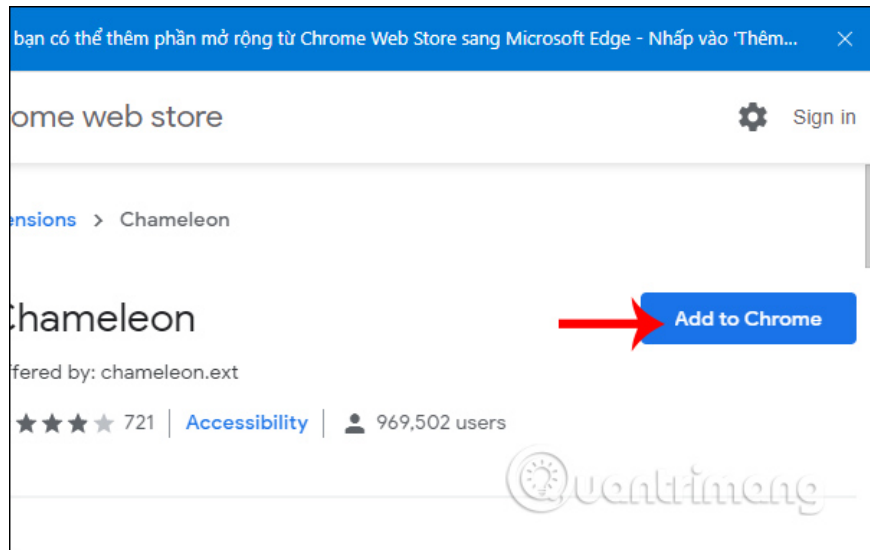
bạn có thể thêm phần mở rộng từ Chrome Web Store sang Microsoft Edge - Nhấp vào 'Thêm...

ome web store

Sign in

ensions > Chameleon

Chameleon

Add to Chrome

ffered by: chameleon.ext

721 | Accessibility | 969,502 users

Quantrimang